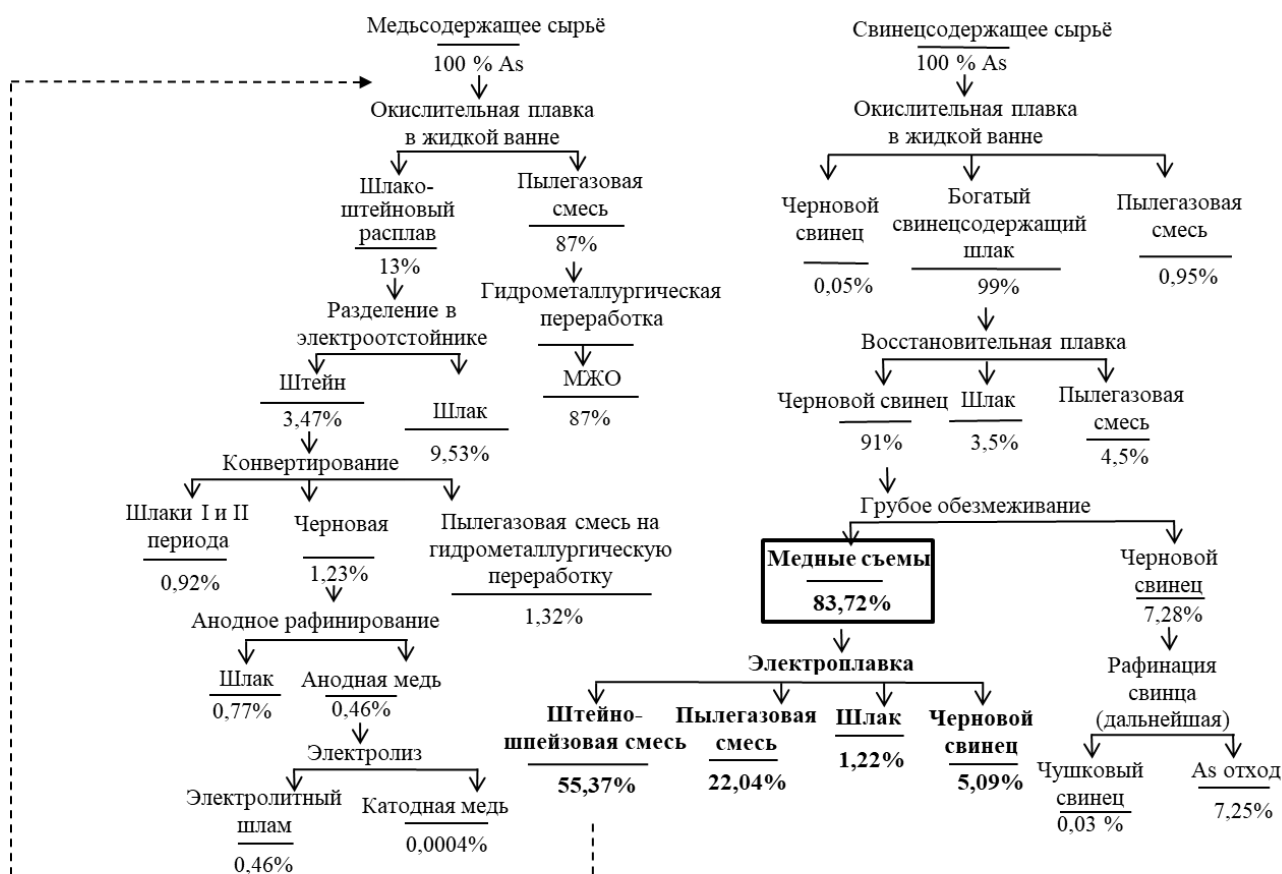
Медьсодержащее сырьё
100 % As
Окислительная плавка в жидкой ванне
Шлакоштейновый расплав
13%
Пылегазовая смесь
87%
Гидрометаллургическая переработка
МЖО
87%
Разделение в электроотстойнике
Штейн
3,47%
Шлак
9,53%
Конвертирование
Шлаки I и II периода
0,92%
Черновая
1,23%
Пылегазовая смесь на гидрометаллургическую переработку
1,32%
Анодное рафинирование
Шлак
0,77%
Анодная медь
0,46%
Электролиз
Электролитный шлам
0,46%
Катодная медь
0,0004%

Свинецсодержащее сырьё
100 % As
Окислительная плавка в жидкой ванне
Черновой свинец
0,05%
Богатый свинецсодержащий шлак
99%
Пылегазовая смесь
0,95%
Восстановительная плавка
Черновой свинец
91%
Шлак
3,5%
Пылегазовая смесь
4,5%
Грубое обезмеживание
Медные съемы
83,72%
Черновой свинец
7,28%
Электроплавка
Штейно-шпейзовая смесь
55,37%
Пылегазовая смесь
22,04%
Шлак
1,22%
Черновой свинец
5,09%
Рафинация свинца (дальнейшая)
Чушковый свинец
0,03 %
As отход
7,25%